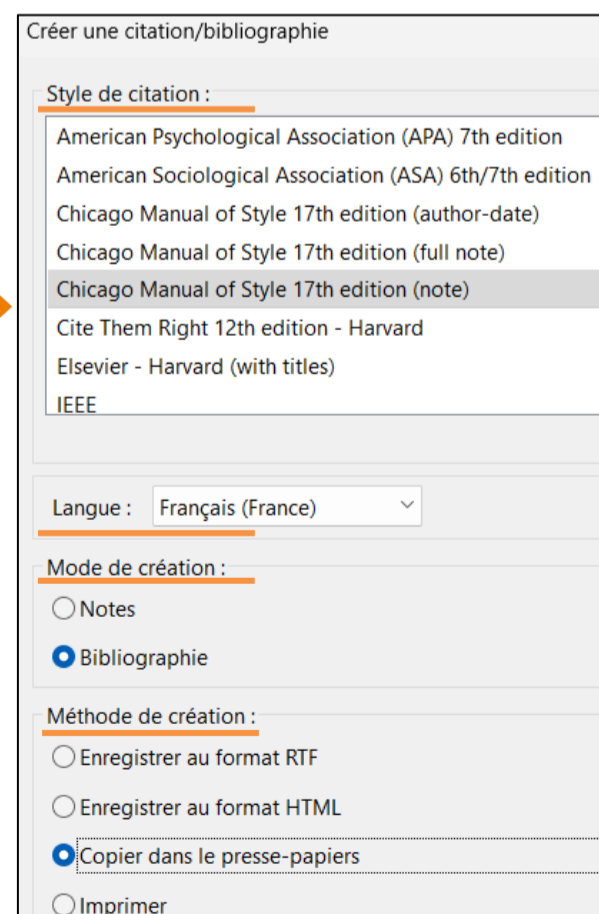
Créer une citation/bibliographie

Style de citation :

American Psychological Association (APA) 7th edition
American Sociological Association (ASA) 6th/7th edition
Chicago Manual of Style 17th edition (author-date)
Chicago Manual of Style 17th edition (full note)
Chicago Manual of Style 17th edition (note)
Cite Them Right 12th edition - Harvard
Elsevier - Harvard (with titles)
IEEE

Langue : Français (France)

Mode de création :

Notes
Bibliographie

Méthode de création :

Enregistrer au format RTF
Enregistrer au format HTML
Copier dans le presse-papiers
Imprimer